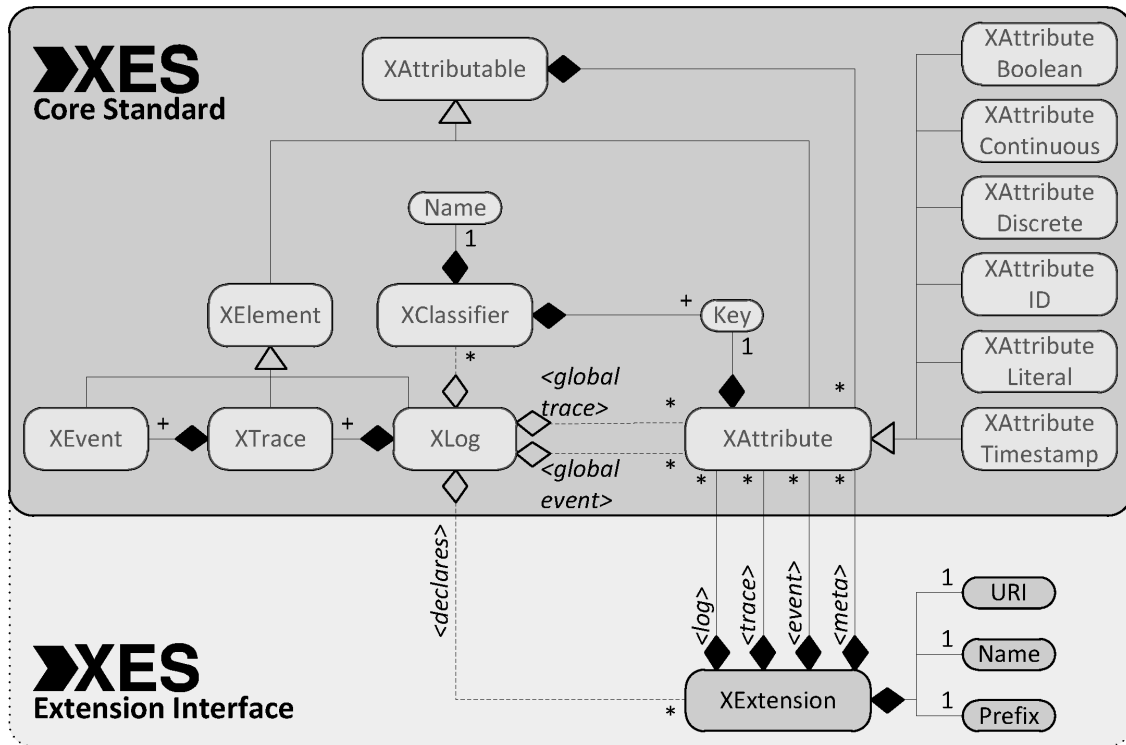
XES
Core Standard

XAttributable

XAttribute Boolean

XAttribute Continuous

XAttribute Discrete

XAttribute ID

XAttribute Literal

XAttribute Timestamp

Name

1

XElement

XClassifier

+

Key

1

*

*

<global trace>

*

XEvent

+

XTrace

+

XLog

XAttribute

<global event>

*

*

*

*

*

<declares>

<log>

<trace>

<event>

<meta>

1

URI

1

Name

1

Prefix

XES
Extension Interface

*

XExtension